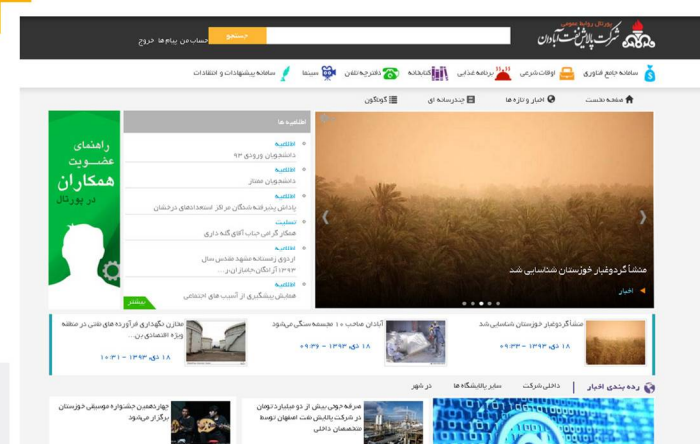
پورتال روابط عمومی
شرکت پالایش نفت آبادان

جستجو
حساب من پیام ها خروج

سامانه جامع فناوری اوقات شرعی برنامه غذایی کتابخانه دفترچه تلفن سینما سامانه پیشنهادات و انتقادات

صفحه نخست اخبار و تازه ها چندرسانه ای گوناگون

اطلاعیه ها

اطلاعیه
دانشجویان ورودی ۹۳

اطلاعیه
دانشجویان ممتاز

اطلاعیه
پاداش پشتیبانی شگان مراکز استعدادهای درخشان

تسلیت
همکار گرامی جناب آقای گله داری

اطلاعیه
اردوی زمستانه مشهد مقدس سال ۱۳۹۳ آزادگان جانبازان و...

اطلاعیه
همایش پیشگیری از آسیب های اجتماعی

بیشتر

راهنمای عضویت همکاران در پورتال

منشا گرد وغبار خوزستان شناسایی شد

اخبار

منشا گرد وغبار خوزستان شناسایی شد
۱۸ دی ۱۳۹۳ - ۰۹:۳۳

آبادان میزبان ۱۰ مجسمه سنگی می‌شود
۱۸ دی ۱۳۹۳ - ۰۹:۳۶

مخازن نگهداری فرآورده های نفتی در منطقه ویژه اقتصادی ...
۱۸ دی ۱۳۹۳ - ۱۰:۳۱

رده بندی اخبار داخلی شرکت سایر پالایشگاه ها در شهر

مرغه جولی بیش از دو میلیارد تومان در شرکت پالایش نفت اصفهان توسط متخصصان داخلی

چهاردهمین جشنواره موسیقی خوزستان برگزار می‌شود